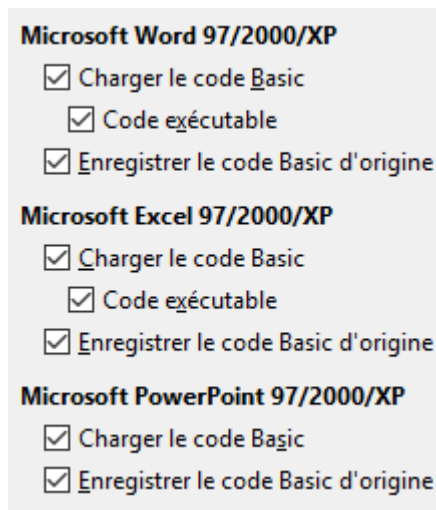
Microsoft Word 97/2000/XP

☑ Charger le code Basic

☑ Code exécutable

☑ Enregistrer le code Basic d'origine

Microsoft Excel 97/2000/XP

☑ Charger le code Basic

☑ Code exécutable

☑ Enregistrer le code Basic d'origine

Microsoft PowerPoint 97/2000/XP

☑ Charger le code Basic

☑ Enregistrer le code Basic d'origine